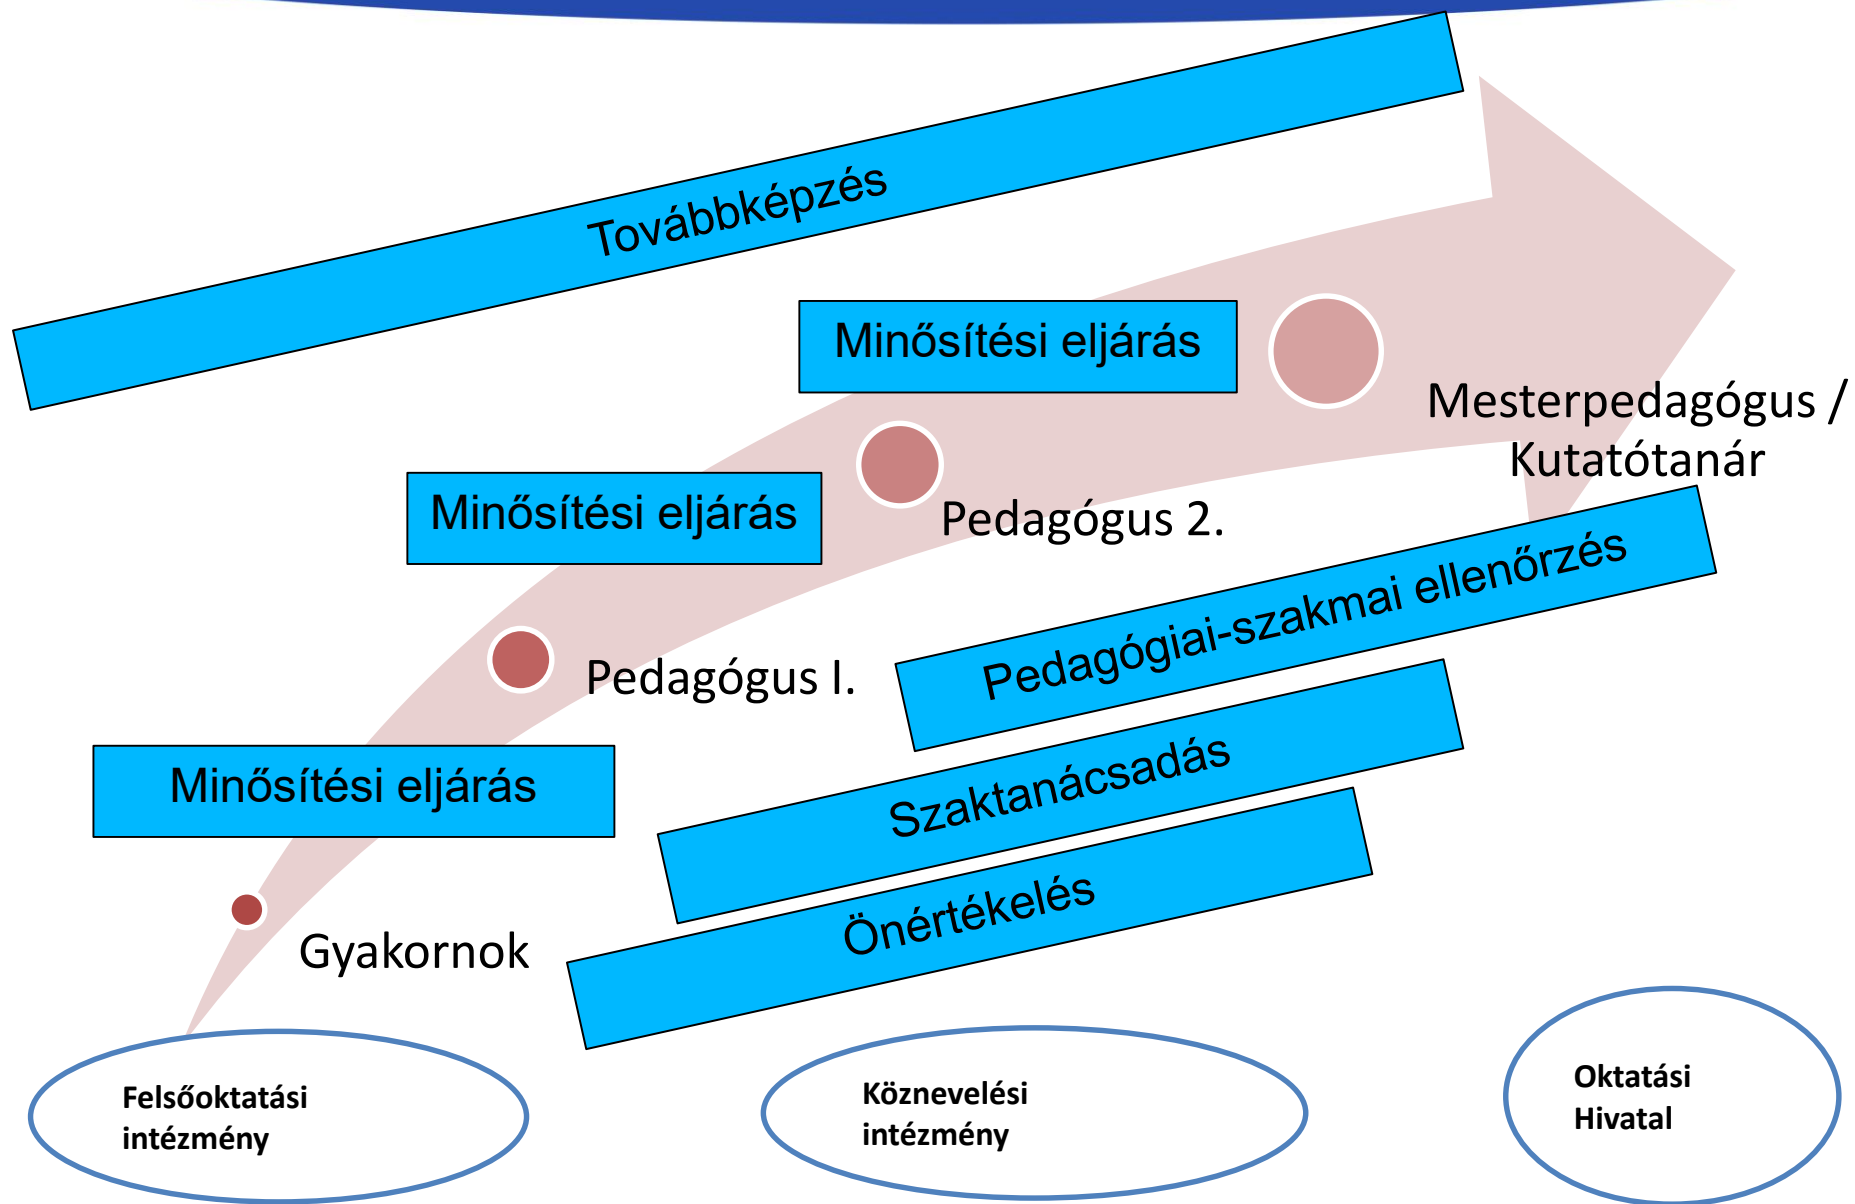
Továbbképzés

Minősítési eljárás

Mesterpedagógus / Kutatótanár

Minősítési eljárás

Pedagógus 2.

Pedagógiai-szakmai ellenőrzés

Pedagógus I.

Minősítési eljárás

Szaktanácsadás

Önértékelés

Gyakornok

Felsőoktatási intézmény

Köznevelési intézmény

Oktatási Hivatal